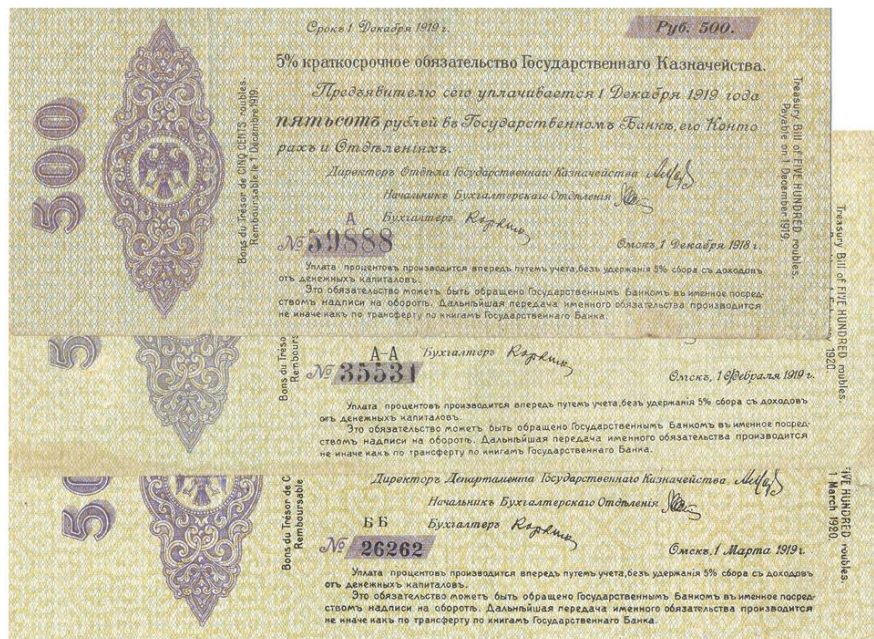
Срокъ 1 Декабря 1919 г.

Руб. 500.

5% краткосрочное обязательство Государственнаго Казначейства.

Предъявителю сего уплачивается 1 Декабря 1919 года пятьсотъ рублей въ Государственномъ Банкѣ, его Конторахъ и Отдѣленіяхъ.

Директоръ Отдѣла Государственнаго Казначейства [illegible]

Начальникъ Бухгалтерскаго Отдѣленія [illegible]

Бухгалтеръ Коркин

А

№ 59888

Омскъ, 1 Декабря 1918 г.

Уплата процентовъ производится впередъ путемъ учета, безъ удержанія 5% сбора съ доходовъ отъ денежныхъ капиталовъ.

Это обязательство может быть обращено Государственнымъ Банкомъ въ именное посредствомъ надписи на оборотѣ. Дальнѣйшая передача именного обязательства производится не иначе какъ по трансферу по книгамъ Государственнаго Банка.

500

Bons du Tresor de CINQ CENTS roubles. Remboursable le 1 Decembre 1919

Treasury Bill of FIVE HUNDRED roubles. Payable on 1 December 1919.

Treasury Bill of FIVE HUNDRED roubles. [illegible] 1920.

5

Bons du Treso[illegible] Rembours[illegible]

А-А

Бухгалтеръ Коркин

№ 35531

Омскъ, 1 Февраля 1919 г.

Уплата процентовъ производится впередъ путемъ учета, безъ удержанія 5% сбора съ доходовъ отъ денежныхъ капиталовъ.

Это обязательство может быть обращено Государственнымъ Банкомъ въ именное посредствомъ надписи на оборотѣ. Дальнѣйшая передача именного обязательства производится не иначе какъ по трансферу по книгамъ Государственнаго Банка.

50

Bons du Tresor de C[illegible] Remboursable

Директоръ Департамента Государственнаго Казначейства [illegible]

Начальникъ Бухгалтерскаго Отдѣленія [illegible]

ББ

Бухгалтеръ Коркин

№ 26262

Омскъ, 1 Марта 1919 г.

Уплата процентовъ производится впередъ путемъ учета, безъ удержанія 5% сбора съ доходовъ отъ денежныхъ капиталовъ.

Это обязательство может быть обращено Государственнымъ Банкомъ въ именное посредствомъ надписи на оборотѣ. Дальнѣйшая передача именного обязательства производится не иначе какъ по трансферу по книгамъ Государственнаго Банка.

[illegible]IVE HUNDRED roubles. 1 March 1920.